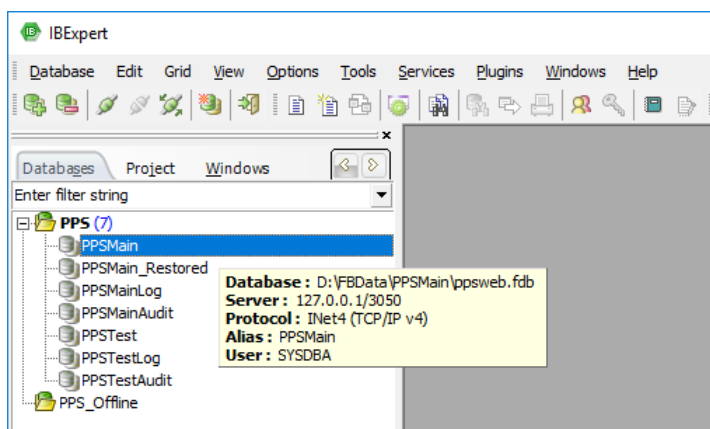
IBExpert

Database Edit Grid View Options Tools Services Plugins Windows Help

Databases Project Windows

Enter filter string

PPS (7)
PPSMain
PPSMain_Restored
PPSMainLog
PPSMainAudit
PPSTest
PPSTestLog
PPSTestAudit
PPS_Offline

Database : D:\FBData\PPSMain\ppsweb.fdb
Server : 127.0.0.1/3050
Protocol : INet4 (TCP/IP v4)
Alias : PPSMain
User : SYSDBA